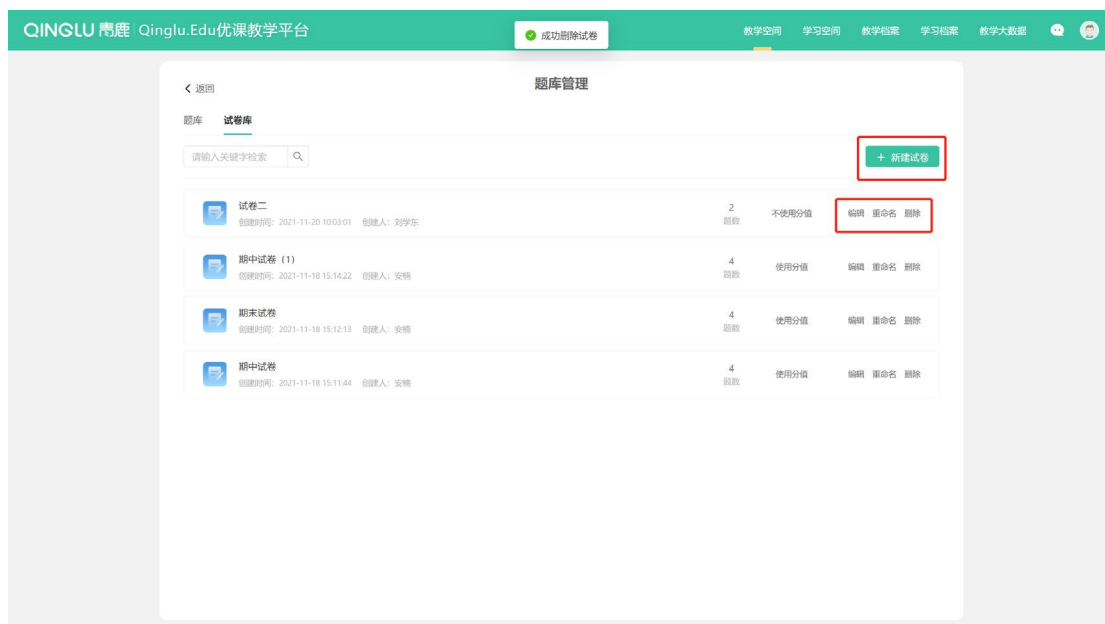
QINGLU 青鹿 | Qinglu.Edu优课教学平台

成功删除试卷

教学空间 学习空间 教学档案 学习档案 教学大数据

< 返回

题库管理

题库 试卷库

请输入关键字检索

+ 新建试卷

| 试卷 | 题数 | 分值 | 操作 |
|---|---|---|---|
| 试卷二<br>创建时间：2021-11-20 10:03:01 创建人：刘学东 | 2<br>题数 | 不使用分值 | 编辑 重命名 删除 |
| 期中试卷（1）<br>创建时间：2021-11-18 15:14:22 创建人：安畅 | 4<br>题数 | 使用分值 | 编辑 重命名 删除 |
| 期末试卷<br>创建时间：2021-11-18 15:12:13 创建人：安畅 | 4<br>题数 | 使用分值 | 编辑 重命名 删除 |
| 期中试卷<br>创建时间：2021-11-18 15:11:44 创建人：安畅 | 4<br>题数 | 使用分值 | 编辑 重命名 删除 |